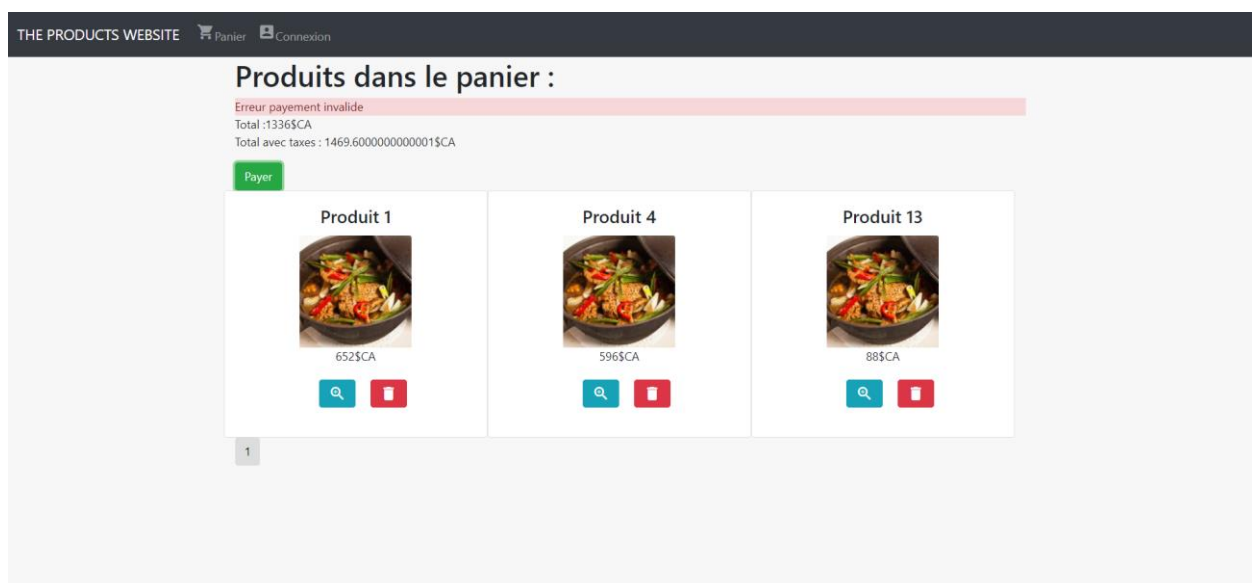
THE PRODUCTS WEBSITE Panier Connexion

Produits dans le panier :

Erreur payement invalide

Total :1336$CA

Total avec taxes : 1469.6000000000001$CA

Payer

Produit 1

652$CA

Produit 4

596$CA

Produit 13

88$CA

1